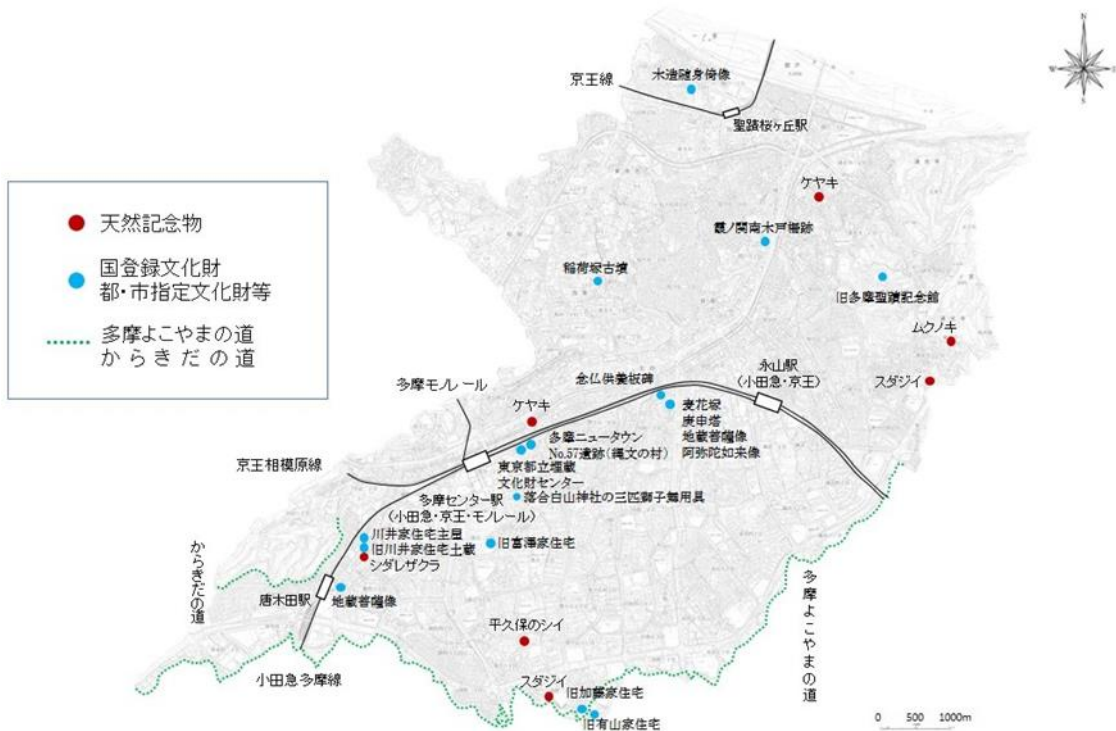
N
W
E
S

天然記念物
国登録文化財
都・市指定文化財等
多摩よこやまの道
からきだの道

京王線
木造随身倚像
聖蹟桜ヶ丘駅
ケヤキ
霞ノ関南木戸柵跡
稲荷塚古墳
旧多摩聖蹟記念館
ムクノキ
スダジイ
永山駅
（小田急・京王）
念仏供養板碑
多摩モノレール
ケヤキ
麦花塚
庚申塔
地蔵菩薩像
阿弥陀如来像
多摩ニュータウン
No.57遺跡（縄文の村）
東京都立埋蔵
文化財センター
京王相模原線
落合白山神社の三匹獅子舞用具
多摩センター駅
（小田急・京王・モノレール）
川井家住宅主屋
旧川井家住宅土蔵
シダレザクラ
旧富澤家住宅
からきだの道
唐木田駅
地蔵菩薩像
多摩よこやまの道
平久保のシイ
小田急多摩線
スダジイ
旧加藤家住宅
旧有山家住宅
0 500 1000m